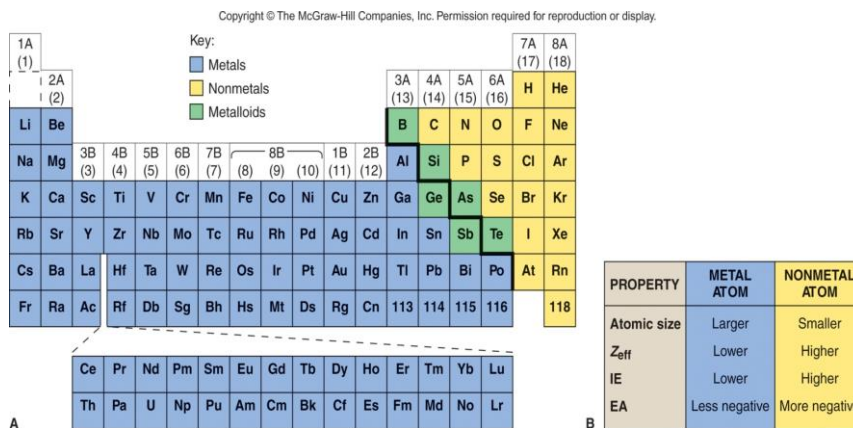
Copyright © The McGraw-Hill Companies, Inc. Permission required for reproduction or display.

Key:
Metals
Nonmetals
Metalloids

| 1A (1) | | | | | | | | | | | | | | | | | 8A (18) |
|---|---|---|---|---|---|---|---|---|---|---|---|---|---|---|---|---|---|
| H | 2A (2) | | | | | | | | | | | 3A (13) | 4A (14) | 5A (15) | 6A (16) | 7A (17) | He |
| Li | Be | | | | | | | | | | | B | C | N | O | F | Ne |
| Na | Mg | 3B (3) | 4B (4) | 5B (5) | 6B (6) | 7B (7) | 8B (8) | (9) | (10) | 1B (11) | 2B (12) | Al | Si | P | S | Cl | Ar |
| K | Ca | Sc | Ti | V | Cr | Mn | Fe | Co | Ni | Cu | Zn | Ga | Ge | As | Se | Br | Kr |
| Rb | Sr | Y | Zr | Nb | Mo | Tc | Ru | Rh | Pd | Ag | Cd | In | Sn | Sb | Te | I | Xe |
| Cs | Ba | La | Hf | Ta | W | Re | Os | Ir | Pt | Au | Hg | Tl | Pb | Bi | Po | At | Rn |
| Fr | Ra | Ac | Rf | Db | Sg | Bh | Hs | Mt | Ds | Rg | Cn | 113 | 114 | 115 | 116 | | 118 |

| Ce | Pr | Nd | Pm | Sm | Eu | Gd | Tb | Dy | Ho | Er | Tm | Yb | Lu |
|---|---|---|---|---|---|---|---|---|---|---|---|---|---|
| Th | Pa | U | Np | Pu | Am | Cm | Bk | Cf | Es | Fm | Md | No | Lr |

A

| PROPERTY | METAL ATOM | NONMETAL ATOM |
|---|---|---|
| Atomic size | Larger | Smaller |
| $Z_{eff}$ | Lower | Higher |
| IE | Lower | Higher |
| EA | Less negative | More negativ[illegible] |

B